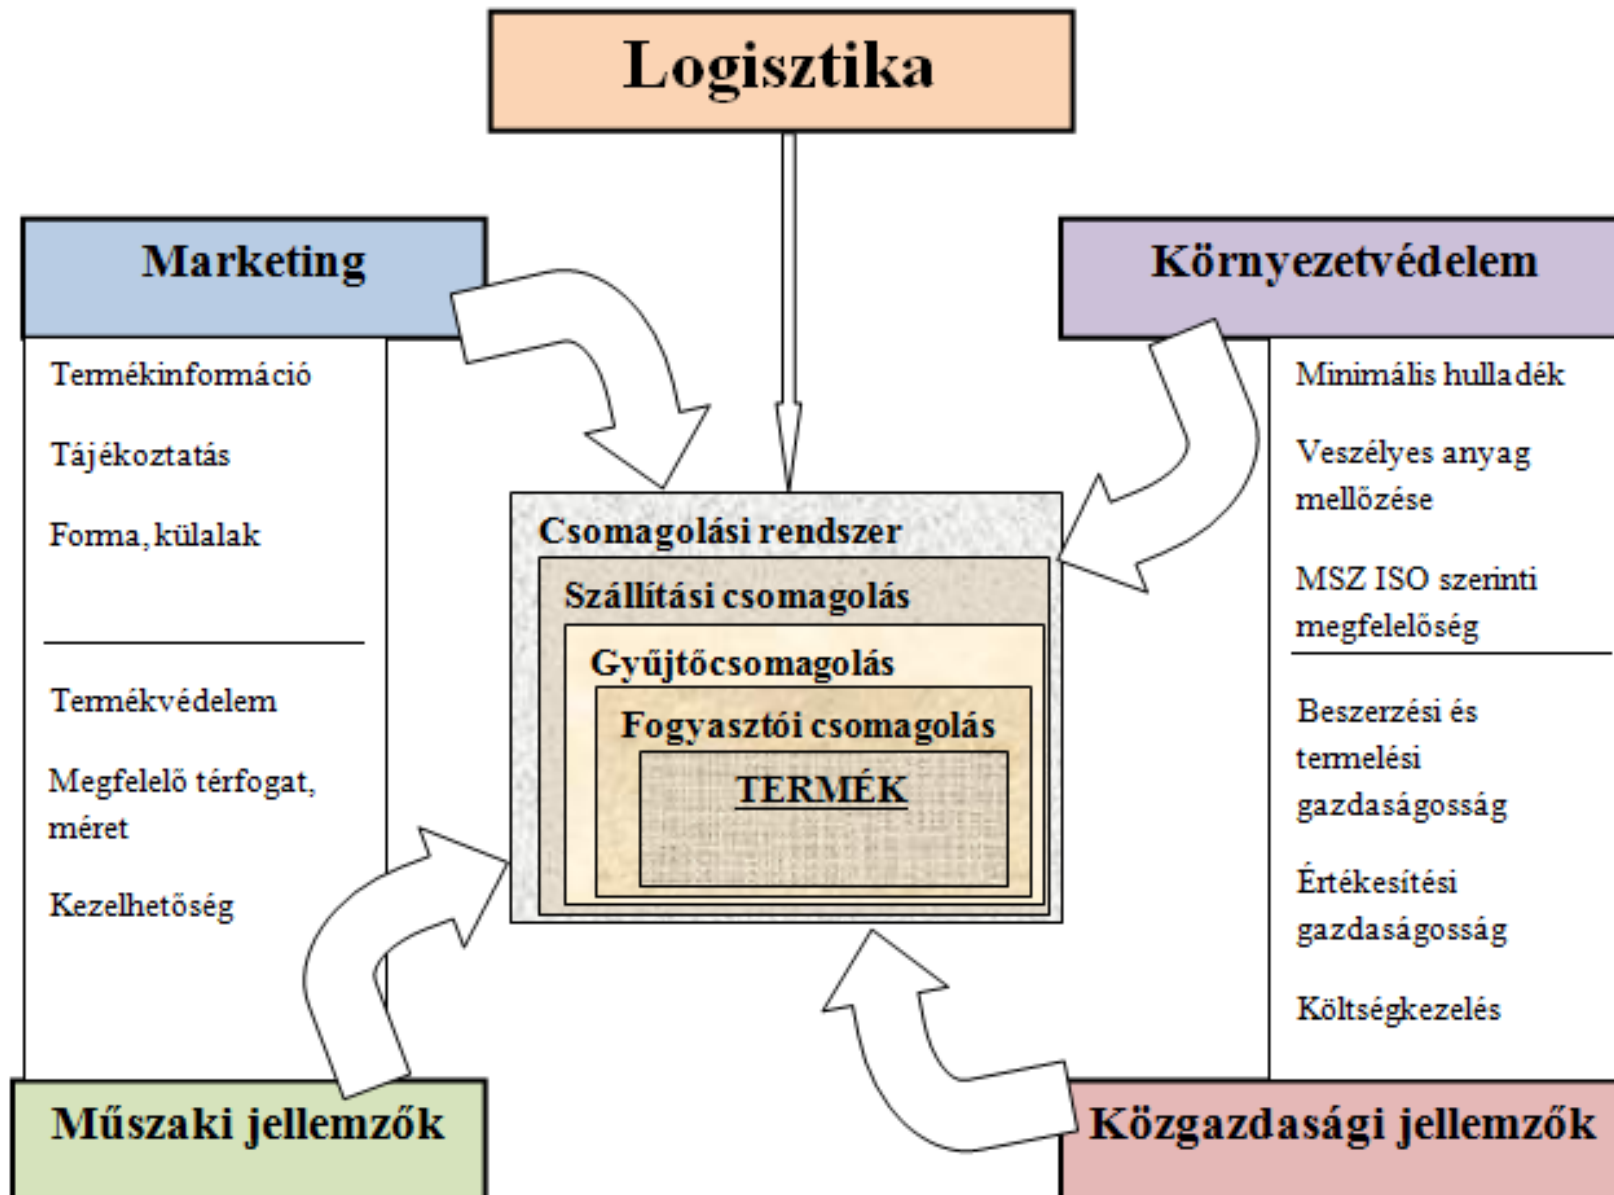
Logisztika

Marketing

Termékinformáció

Tájékoztatás

Forma, külalak

Termékvédelem

Megfelelő térfogat, méret

Kezelhetőség

Környezetvédelem

Minimális hulladék

Veszélyes anyag mellőzése

MSZ ISO szerinti megfelelőség

Beszerzési és termelési gazdaságosság

Értékesítési gazdaságosság

Költségkezelés

Csomagolási rendszer

Szállítási csomagolás

Gyűjtőcsomagolás

Fogyasztói csomagolás

TERMÉK

Műszaki jellemzők

Közgazdasági jellemzők